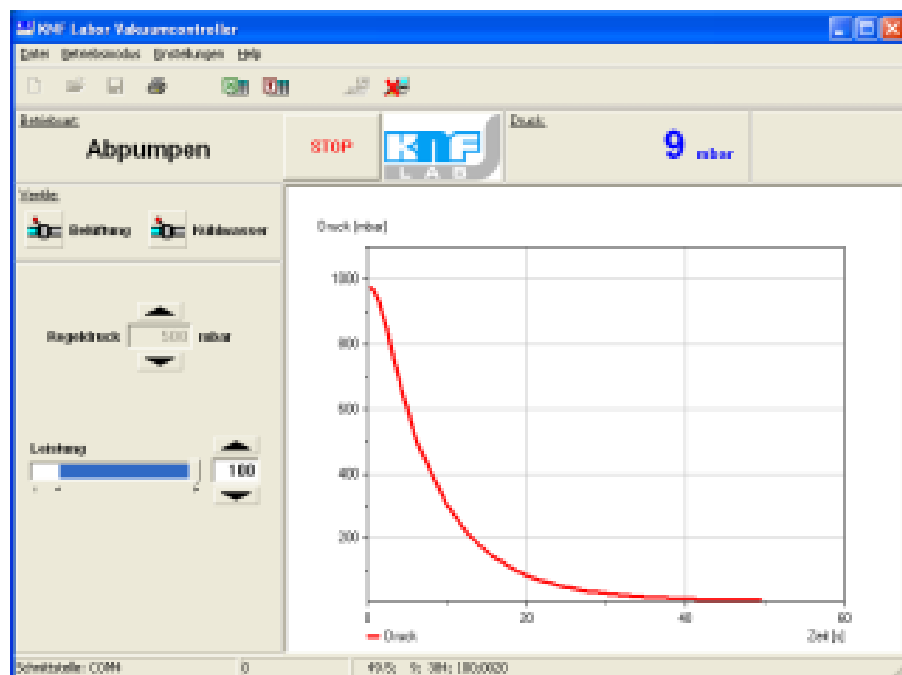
KNF Labor Vakuumcontroller

Datei Betriebsmodus Einstellungen Hilfe

Betriebsart:

Abpumpen

STOP

KNF LAB

Druck:

9 mbar

Ventile:

Belüftung Kühlwasser

Regeldruck 500 mbar

Leistung

100

Druck [mbar]

1000

800

600

400

200

0

20

40

60

Zeit [s]

Druck

Schnittstelle: COM4

0

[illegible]